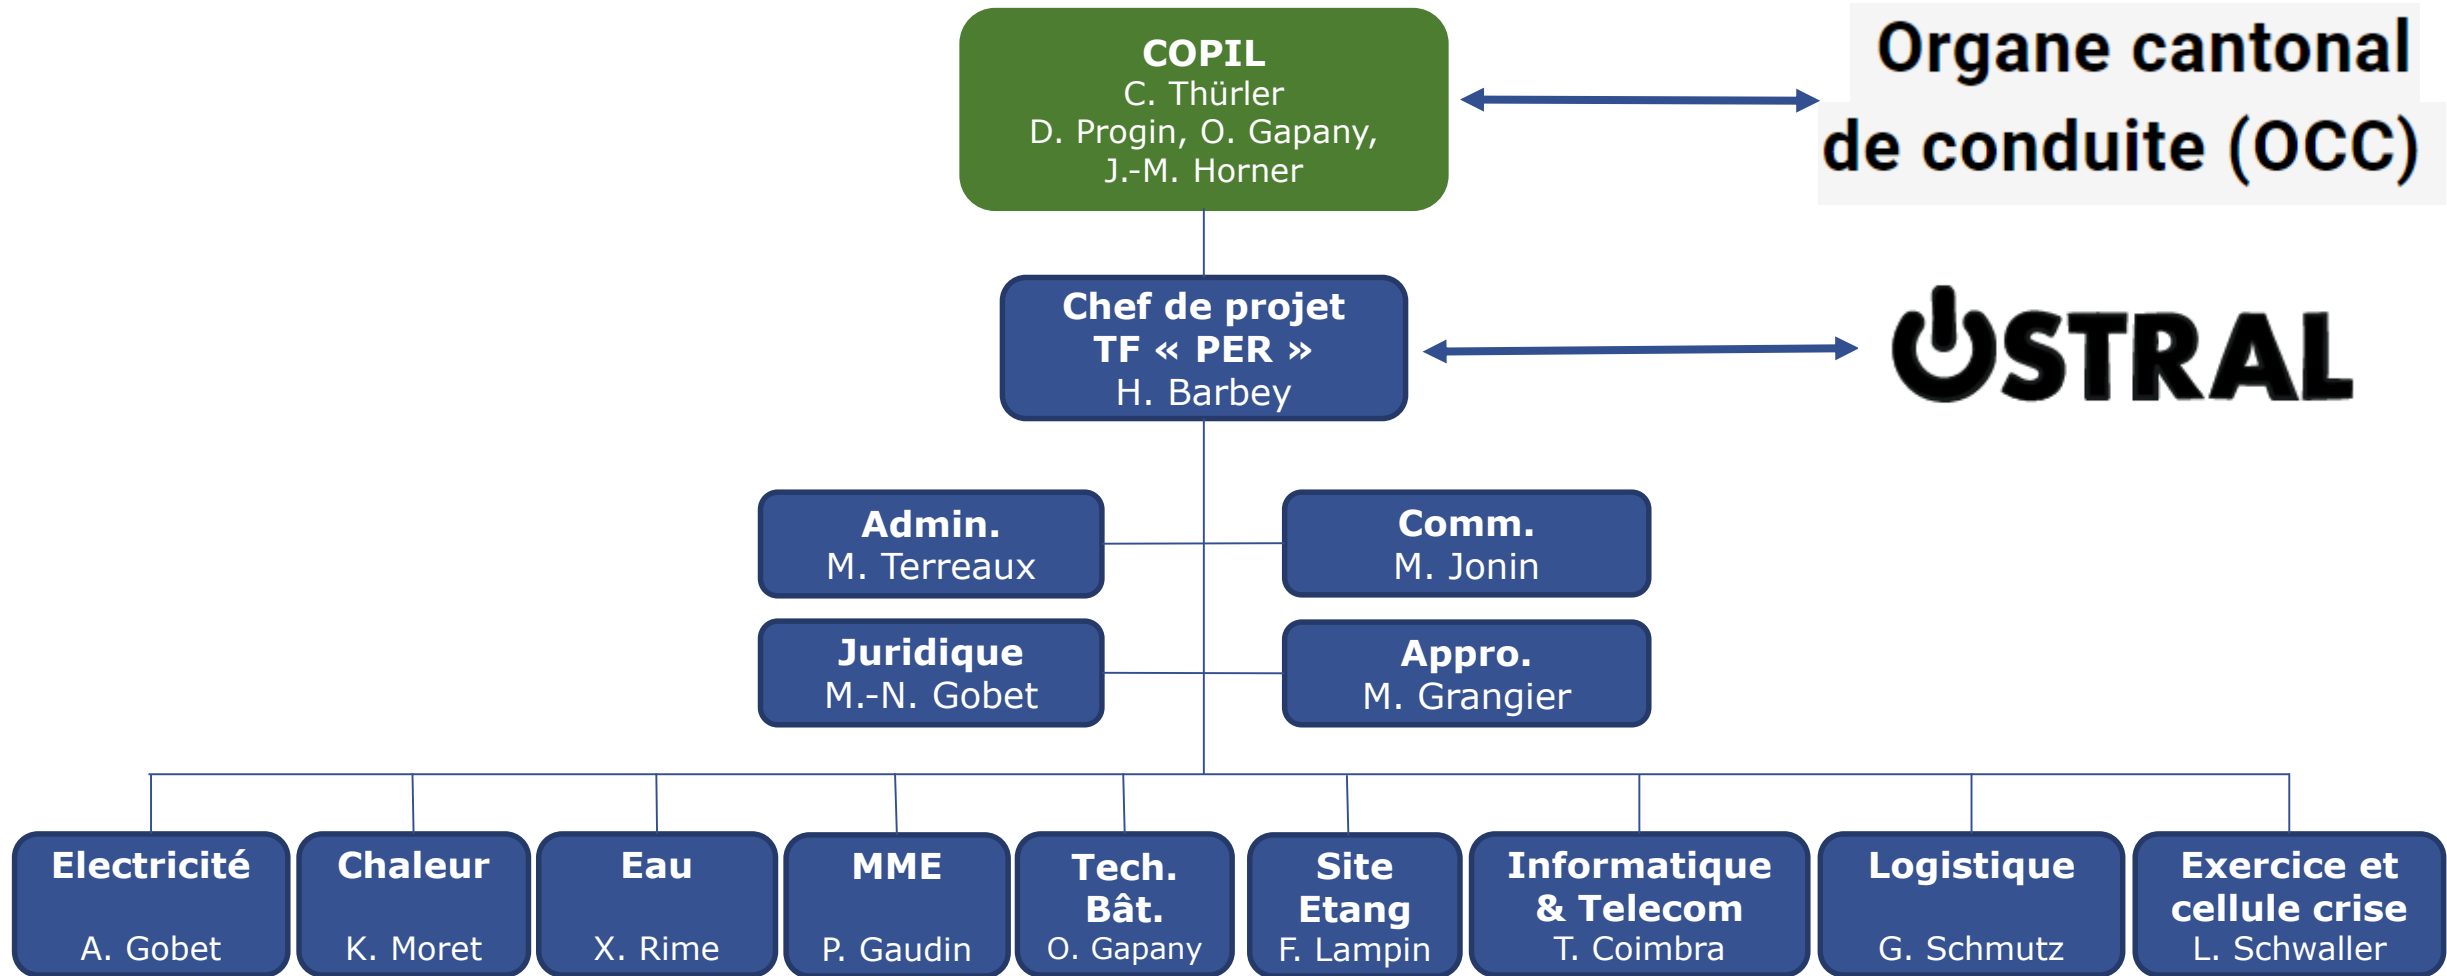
COPIL
C. Thürler
D. Progin, O. Gapany, J.-M. Horner

Organe cantonal de conduite (OCC)

Chef de projet TF « PER »
H. Barbey

OSTRAL

Admin.
M. Terreaux

Comm.
M. Jonin

Juridique
M.-N. Gobet

Appro.
M. Grangier

Electricité
A. Gobet

Chaleur
K. Moret

Eau
X. Rime

MME
P. Gaudin

Tech. Bât.
O. Gapany

Site Etang
F. Lampin

Informatique & Telecom
T. Coimbra

Logistique
G. Schmutz

Exercice et cellule crise
L. Schwaller